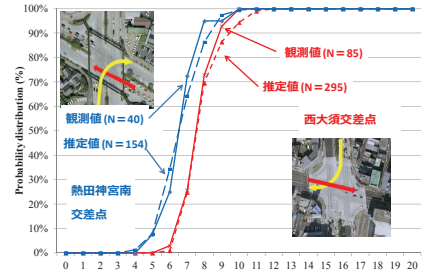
100%
90%
80%
70%
60%
50%
40%
30%
20%
10%
0%

Probability distribution (%)

観測値（N＝85）
推定値（N＝295）
西大須交差点

観測値（N＝40）
推定値（N＝154）
熱田神宮南交差点

0 1 2 3 4 5 6 7 8 9 10 11 12 13 14 15 16 17 18 19 20